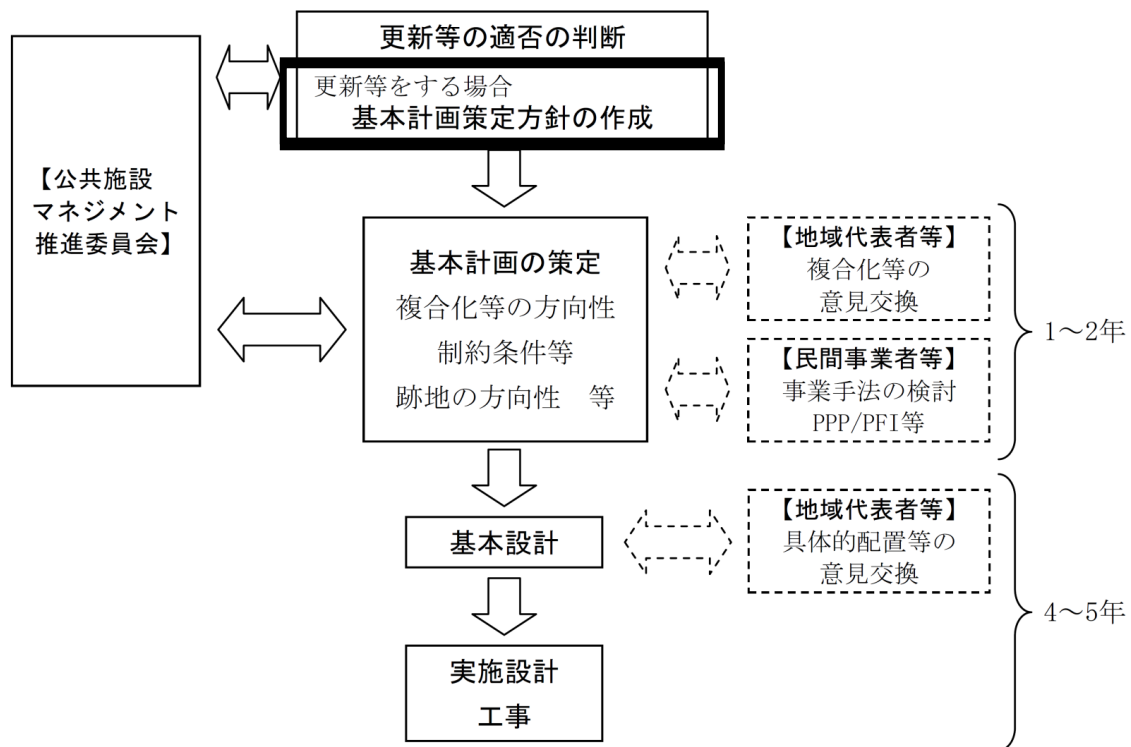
【公共施設
マネジメント
推進委員会】

更新等の適否の判断

更新等をする場合
基本計画策定方針の作成

基本計画の策定
複合化等の方向性
制約条件等
跡地の方向性　等

【地域代表者等】
複合化等の
意見交換

【民間事業者等】
事業手法の検討
PPP/PFI等

1～2年

基本設計

【地域代表者等】
具体的配置等の
意見交換

実施設計
工事

4～5年